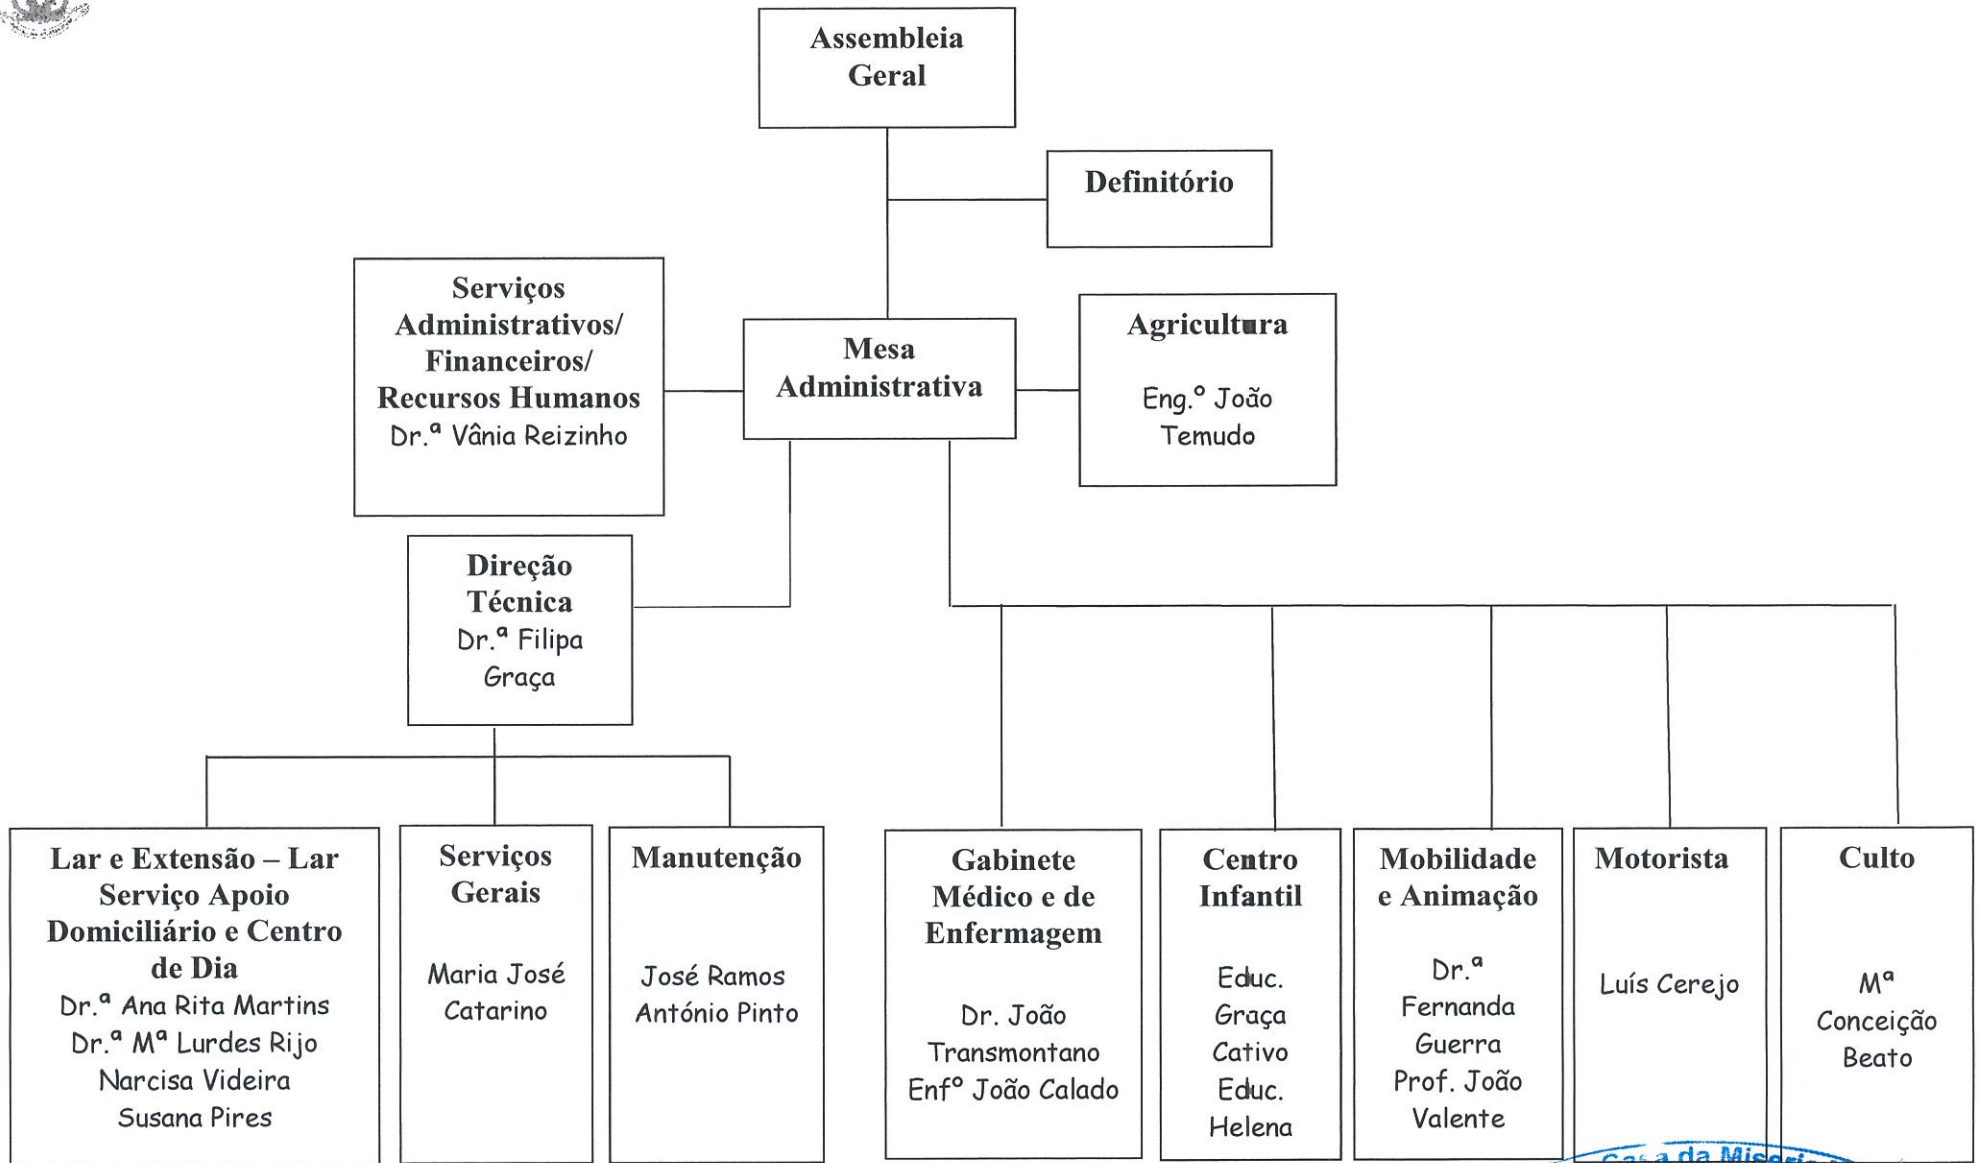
Assembleia Geral

Definitório

Serviços Administrativos/ Financeiros/ Recursos Humanos
Dr.ª Vânia Reizinho

Mesa Administrativa

Agricultura
Eng.º João Temudo

Direção Técnica
Dr.ª Filipa Graça

Lar e Extensão – Lar Serviço Apoio Domiciliário e Centro de Dia
Dr.ª Ana Rita Martins
Dr.ª Mª Lurdes Rijo
Narcisa Videira
Susana Pires

Serviços Gerais
Maria José Catarino

Manutenção
José Ramos
António Pinto

Gabinete Médico e de Enfermagem
Dr. João Transmontano
Enfº João Calado

Centro Infantil
Educ. Graça Cativo
Educ. Helena

Mobilidade e Animação
Dr.ª Fernanda Guerra
Prof. João Valente

Motorista
Luís Cerejo

Culto
Mª Conceição Beato

Casa da Miseri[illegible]